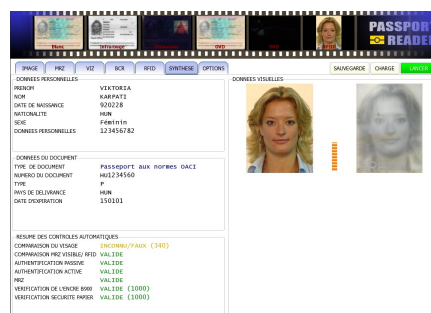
PASSPORT READER

IMAGE | MRZ | VIZ | BCR | RFID | SYNTHESE | OPTIONS

SAUVEGARDE | CHARGE | LANCER

DONNEES PERSONNELLES
PRENOM VIKTORIA
NOM KARPATI
DATE DE NAISSANCE 920228
NATIONALITE HUN
SEXE Féminin
DONNEES PERSONNELLES 123456782

DONNEES VISUELLES

DONNEES DU DOCUMENT
TYPE DE DOCUMENT Passeport aux normes OACI
NUMERO DU DOCUMENT HU1234560
TYPE P
PAYS DE DELIVRANCE HUN
DATE D'EXPIRATION 150101

RESUME DES CONTROLES AUTOMATIQUES
COMPARAISON DU VISAGE INCONNU/FAUX (340)
COMPARAISON MRZ VISIBLE/ RFID VALIDE
AUTHENTIFICATION PASSIVE VALIDE
AUTHENTIFICATION ACTIVE VALIDE
MRZ VALIDE
VERIFICATION DE L'ENCRE B900 VALIDE (1000)
VERIFICATION SECURITE PAPIER VALIDE (1000)